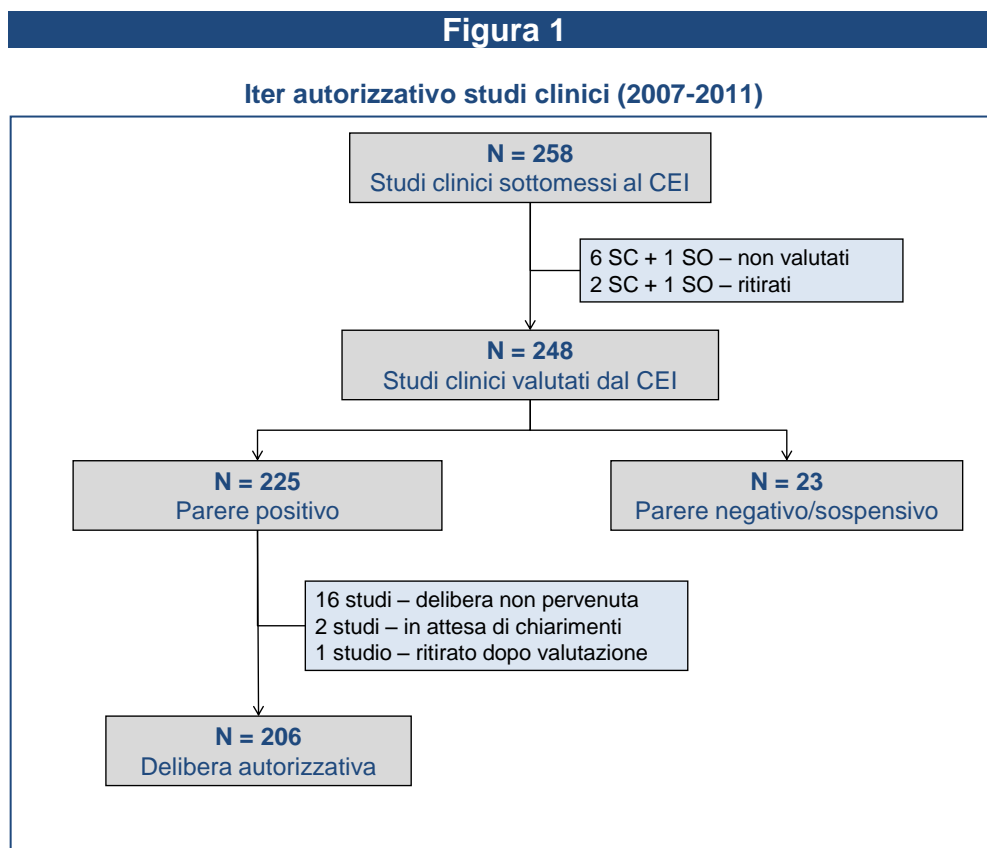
Figura 1

Iter autorizzativo studi clinici (2007-2011)

N = 258
Studi clinici sottomessi al CEI

6 SC + 1 SO – non valutati
2 SC + 1 SO – ritirati

N = 248
Studi clinici valutati dal CEI

N = 225
Parere positivo

N = 23
Parere negativo/sospensivo

16 studi – delibera non pervenuta
2 studi – in attesa di chiarimenti
1 studio – ritirato dopo valutazione

N = 206
Delibera autorizzativa